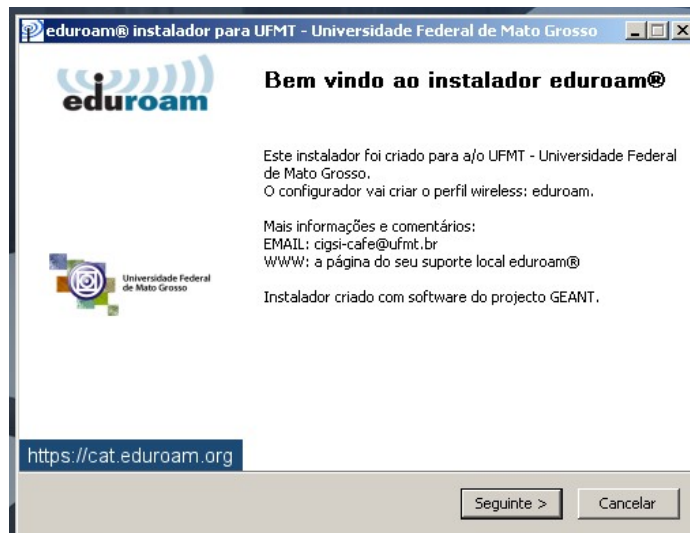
eduroam® instalador para UFMT - Universidade Federal de Mato Grosso

eduroam

Bem vindo ao instalador eduroam®

Este instalador foi criado para a/o UFMT - Universidade Federal de Mato Grosso.
O configurador vai criar o perfil wireless: eduroam.

Mais informações e comentários:
EMAIL: cigsi-cafe@ufmt.br
WWW: a página do seu suporte local eduroam®

Instalador criado com software do projecto GEANT.

Universidade Federal de Mato Grosso

https://cat.eduroam.org

Seguinte >
Cancelar